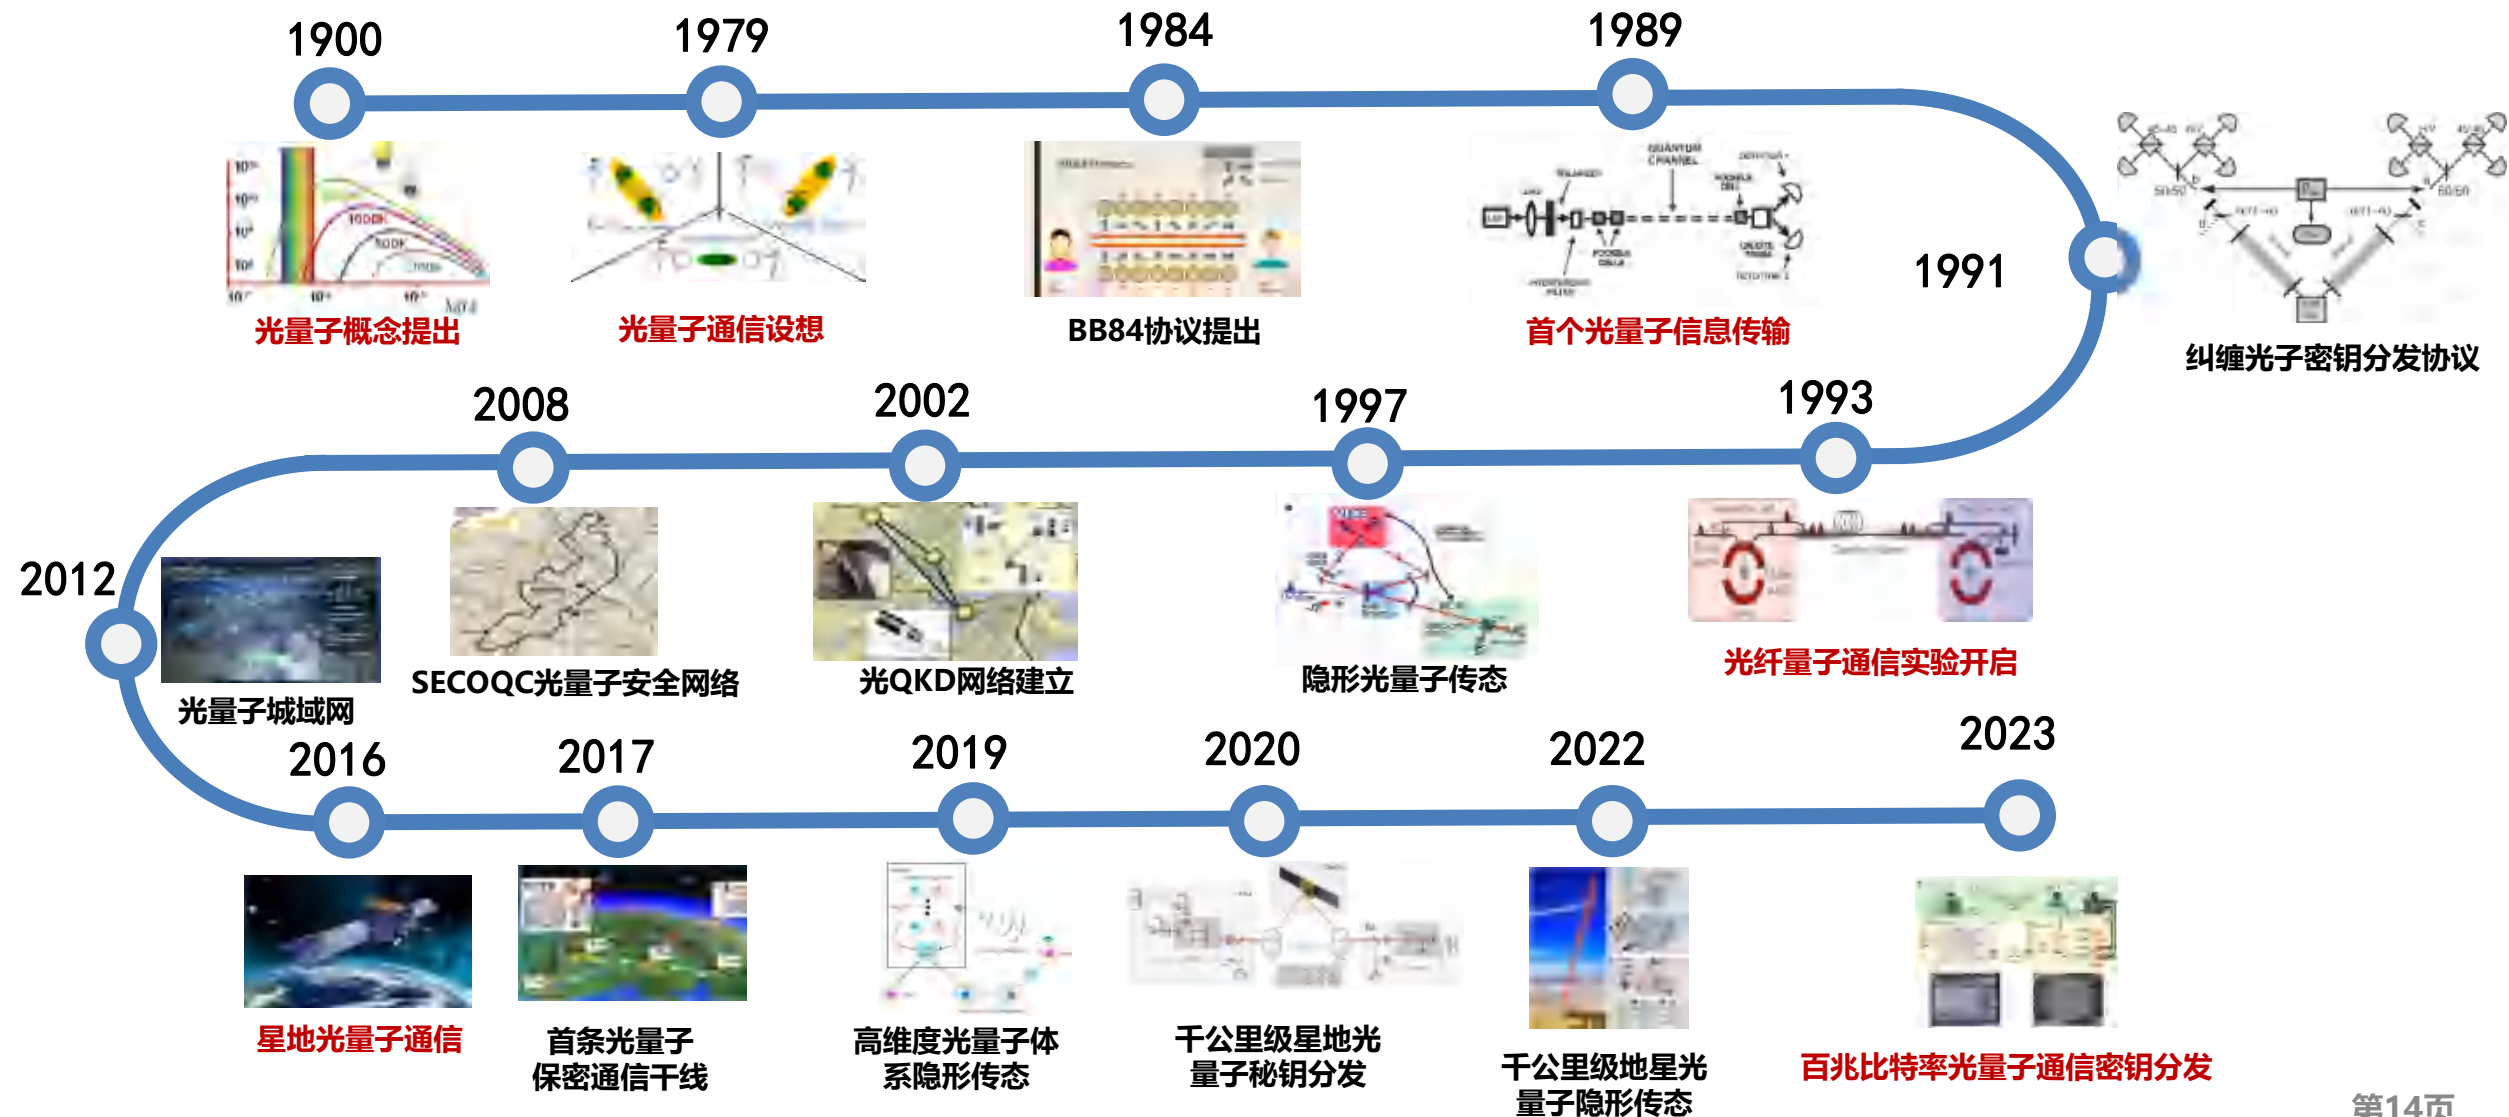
1900

光量子概念提出

1979

光量子通信设想

1984

BB84协议提出

1989

首个光量子信息传输

1991

纠缠光子密钥分发协议

2008

SECOQC光量子安全网络

2002

光QKD网络建立

1997

隐形光量子传态

1993

光纤量子通信实验开启

2012

光量子城域网

2016

星地光量子通信

2017

首条光量子保密通信干线

2019

高维度光量子体系隐形传态

2020

千公里级星地光量子秘钥分发

2022

千公里级地星光量子隐形传态

2023

百兆比特率光量子通信密钥分发

第14页